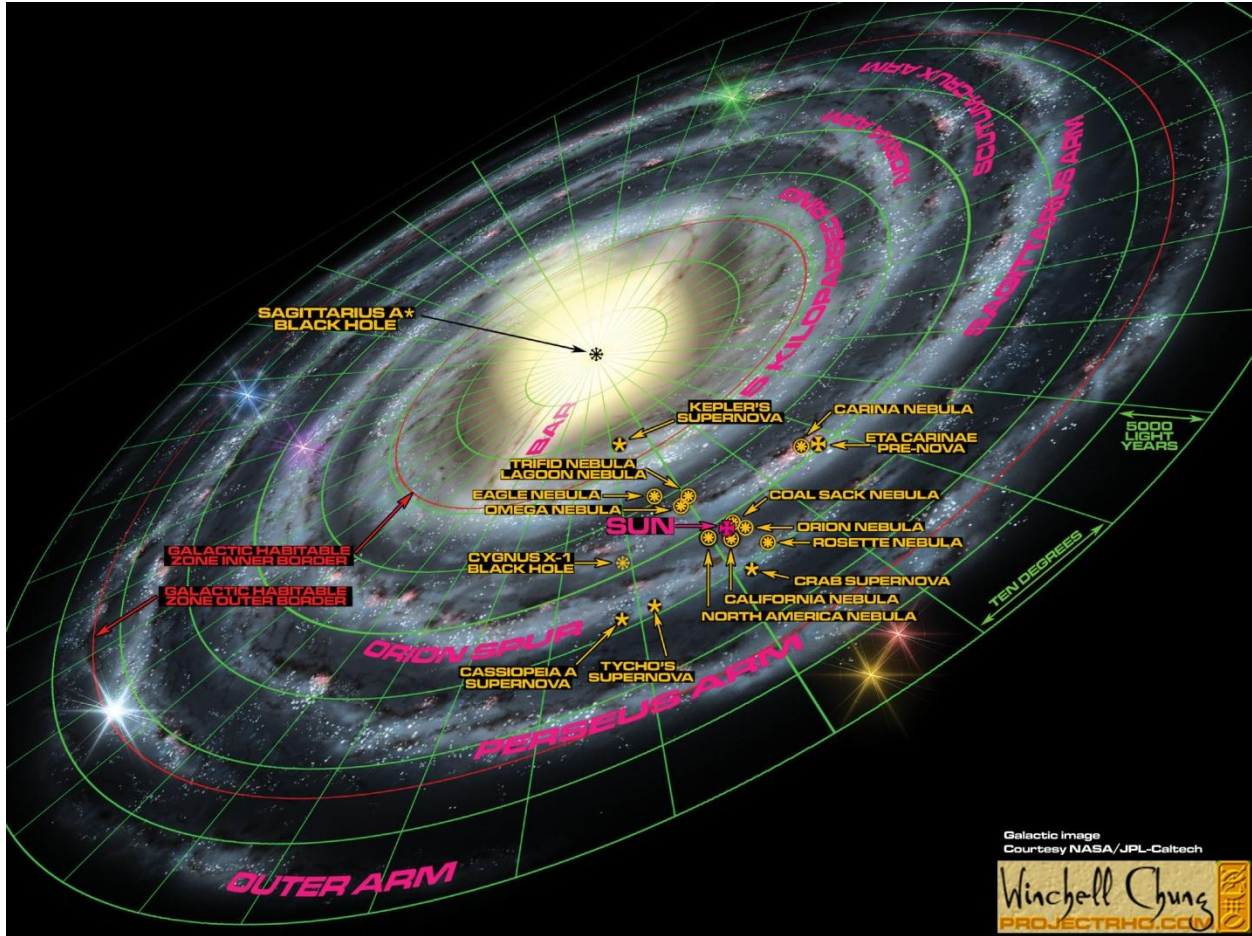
SCUTUM-CRUX ARM
NORMA ARM
SAGITTARIUS ARM
3 KILOPARSEC RING
SAGITTARIUS A*
BLACK HOLE
BAR
KEPLER'S SUPERNOVA
CARINA NEBULA
ETA CARINAE PRE-NOVA
5000 LIGHT YEARS
TRIFID NEBULA
LAGOON NEBULA
EAGLE NEBULA
OMEGA NEBULA
COAL SACK NEBULA
SUN
ORION NEBULA
ROSETTE NEBULA
GALACTIC HABITABLE ZONE INNER BORDER
CYGNUS X-1 BLACK HOLE
CRAB SUPERNOVA
GALACTIC HABITABLE ZONE OUTER BORDER
CALIFORNIA NEBULA
NORTH AMERICA NEBULA
TEN DEGREES
ORION SPUR
CASSIOPEIA A SUPERNOVA
TYCHO'S SUPERNOVA
PERSEUS ARM
OUTER ARM
Galactic image
Courtesy NASA/JPL-Caltech
Winchell Chung
PROJECTRHO.COM